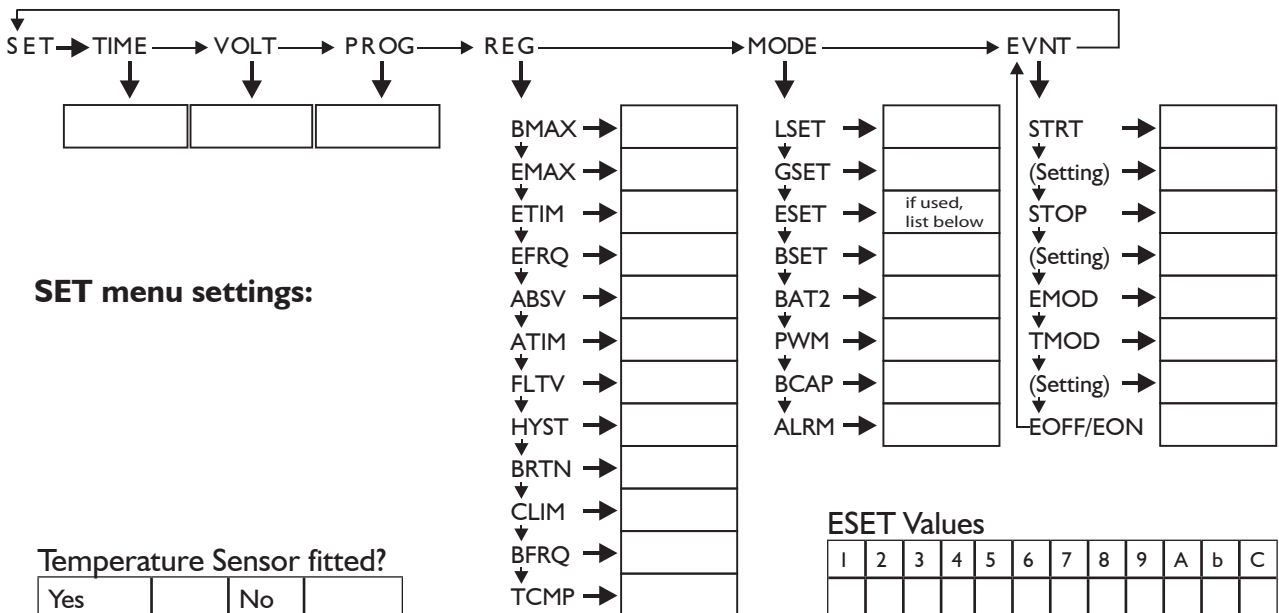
SET → TIME → VOLT → PROG → REG → MODE → EVNT

| | | |
|---|---|---|
| | | |

BMAX
EMAX
ETIM
EFRQ
ABSV
ATIM
FLTV
HYST
BRTN
CLIM
BFRQ
TCMP

LSET
GSET
ESET
if used, list below
BSET
BAT2
PWM
BCAP
ALRM

STRT
(Setting)
STOP
(Setting)
EMOD
TMOD
(Setting)
EOFF/EON

**SET menu settings:**

ESET Values

| I | 2 | 3 | 4 | 5 | 6 | 7 | 8 | 9 | A | b | C |
|---|---|---|---|---|---|---|---|---|---|---|---|
| | | | | | | | | | | | |

Temperature Sensor fitted?

| Yes | | No | |
|---|---|---|---|